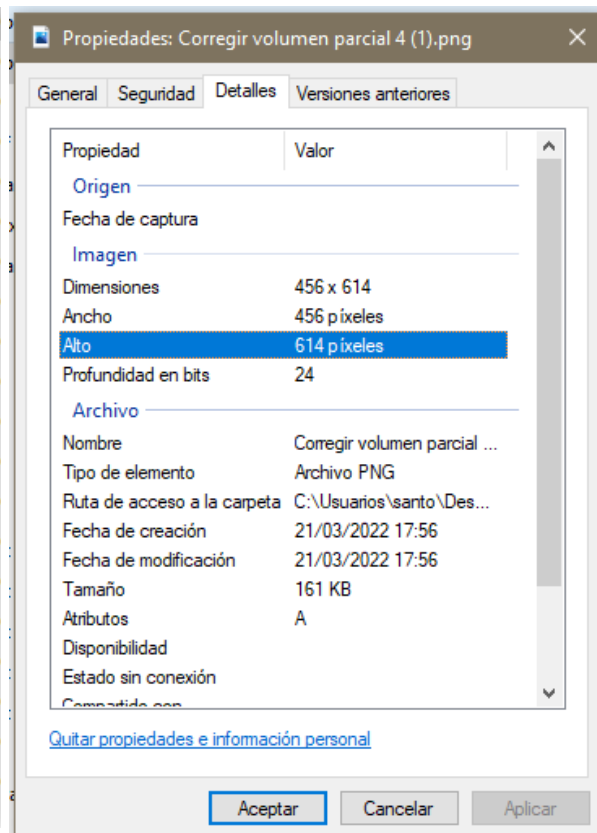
Propiedades: Corregir volumen parcial 4 (1).png

General | Seguridad | Detalles | Versiones anteriores

| Propiedad | Valor |
|---|---|
| Origen | |
| Fecha de captura | |
| Imagen | |
| Dimensiones | 456 x 614 |
| Ancho | 456 píxeles |
| Alto | 614 píxeles |
| Profundidad en bits | 24 |
| Archivo | |
| Nombre | Corregir volumen parcial ... |
| Tipo de elemento | Archivo PNG |
| Ruta de acceso a la carpeta | C:\Usuarios\santo\Des... |
| Fecha de creación | 21/03/2022 17:56 |
| Fecha de modificación | 21/03/2022 17:56 |
| Tamaño | 161 KB |
| Atributos | A |
| Disponibilidad | |
| Estado sin conexión | |
| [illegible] | |

Quitar propiedades e información personal

Aceptar | Cancelar | Aplicar